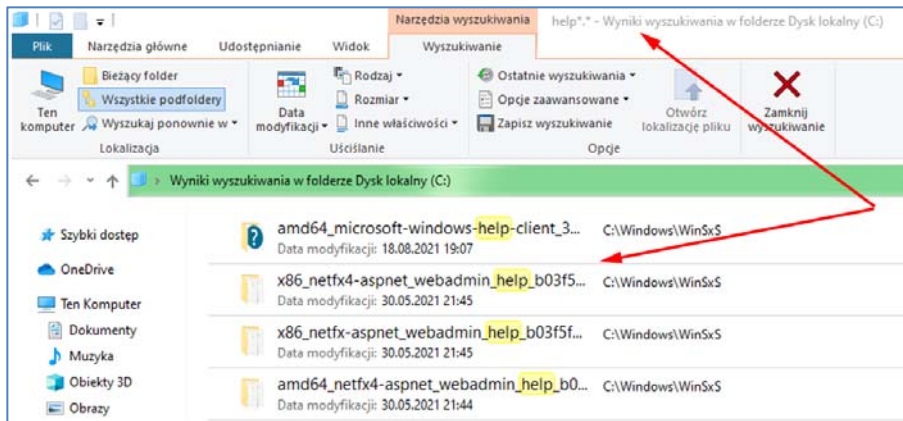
Narzędzia wyszukiwania help*.* - Wyniki wyszukiwania w folderze Dysk lokalny (C:)

Plik Narzędzia główne Udostępnianie Widok Wyszukiwanie

Ten komputer
Bieżący folder
Wszystkie podfoldery
Wyszukaj ponownie w
Lokalizacja

Data modyfikacji
Rodzaj
Rozmiar
Inne właściwości
Uściślanie

Ostatnie wyszukiwania
Opcje zaawansowane
Zapisz wyszukiwanie
Otwórz lokalizację pliku
Zamknij wyszukiwanie
Opcje

Wyniki wyszukiwania w folderze Dysk lokalny (C:)

Szybki dostęp
OneDrive
Ten Komputer
Dokumenty
Muzyka
Obiekty 3D
Obrazy

amd64_microsoft-windows-help-client_3...
Data modyfikacji: 18.08.2021 19:07
C:\Windows\WinSxS

x86_netfx4-aspnet_webadmin_help_b03f5...
Data modyfikacji: 30.05.2021 21:45
C:\Windows\WinSxS

x86_netfx-aspnet_webadmin_help_b03f5f...
Data modyfikacji: 30.05.2021 21:45
C:\Windows\WinSxS

amd64_netfx4-aspnet_webadmin_help_b0...
Data modyfikacji: 30.05.2021 21:44
C:\Windows\WinSxS